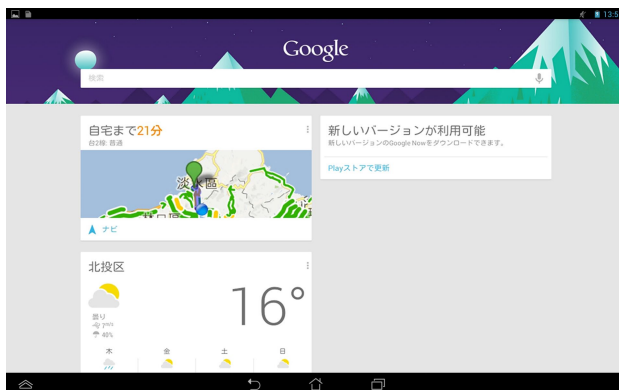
13:5

Google

検索

自宅まで21分

台2線: 普通

淡水區

ナビ

新しいバージョンが利用可能

新しいバージョンのGoogle Nowをダウンロードできます。

Playストアで更新

北投区

16°

曇り

7km/h

40%

木

金

土

日